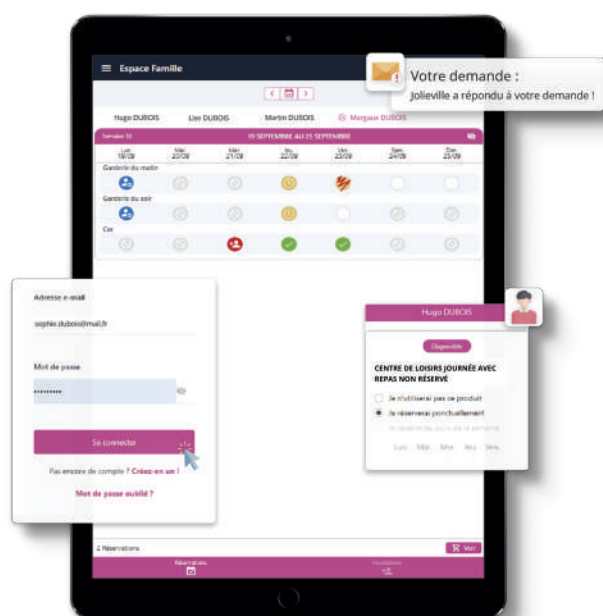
Espace Famille

Votre demande :
Jolieville a répondu à votre demande !

Hugo DUBOIS Lise DUBOIS Martin DUBOIS Margaux DUBOIS

Semaine 38 19 SEPTEMBRE AU 25 SEPTEMBRE

Lun. 19/09 Mar. 20/09 Mer. 21/09 Jeu. 22/09 Ven. 23/09 Sam. 24/09 Dim. 25/09

Garderie du matin

Garderie du soir

Car

Adresse e-mail

sophie.dubois@mail.fr

Mot de passe

Se connecter

Pas encore de compte ? Créez-en un !

Mot de passe oublié ?

Hugo DUBOIS

Disponible

CENTRE DE LOISIRS JOURNÉE AVEC REPAS NON RÉSERVÉ

Je n'utiliserai pas ce produit

Je réserverai ponctuellement

Je réserve des jours de la semaine

Lun. Mar. Mer. Jeu. Ven.

2 Réservations

Voir

Réservations

Inscriptions